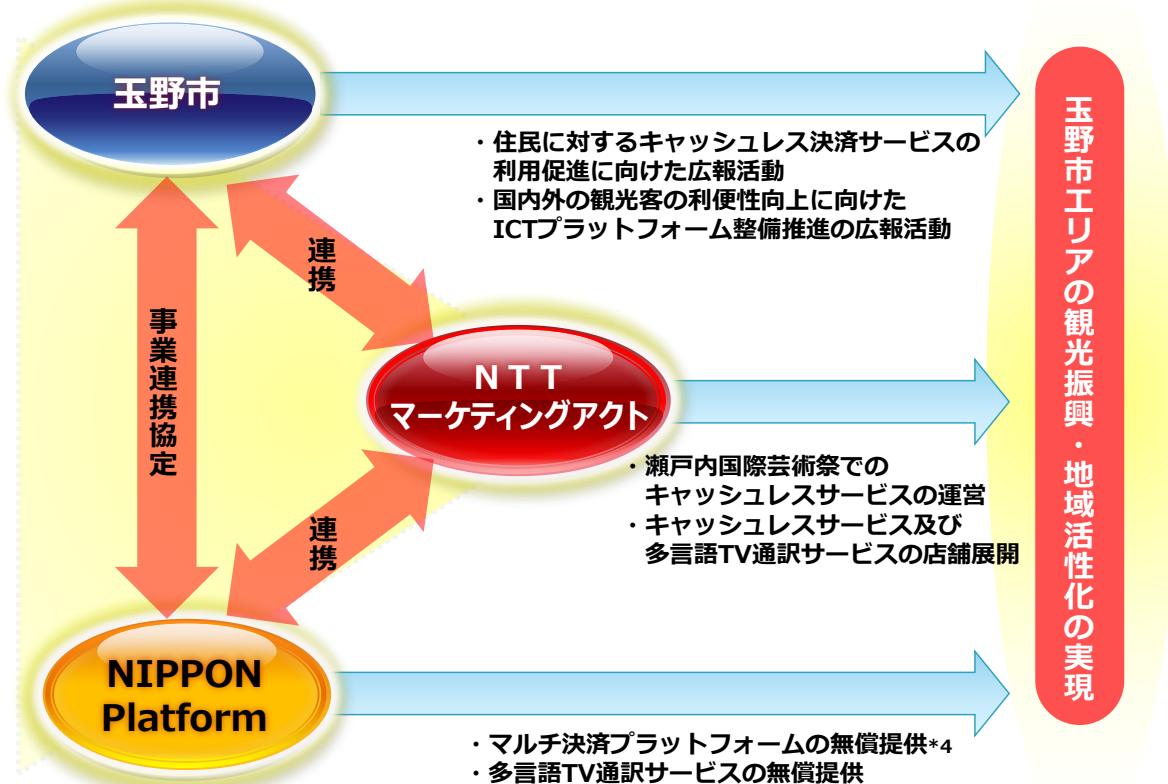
玉野市

・住民に対するキャッシュレス決済サービスの利用促進に向けた広報活動
・国内外の観光客の利便性向上に向けたICTプラットフォーム整備推進の広報活動

連携

事業連携協定

NTT
マーケティングアクト

・瀬戸内国際芸術祭でのキャッシュレスサービスの運営
・キャッシュレスサービス及び多言語TV通訳サービスの店舗展開

連携

NIPPON Platform

・マルチ決済プラットフォームの無償提供*4
・多言語TV通訳サービスの無償提供

玉野市エリアの観光振興・地域活性化の実現